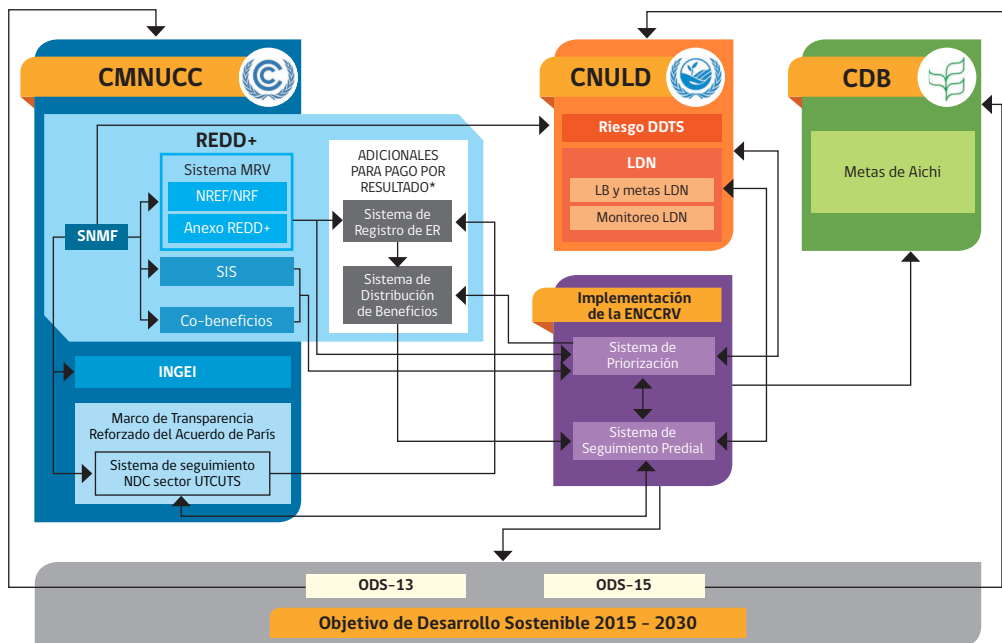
CMNUCC

REDD+

Sistema MRV

NREF/NRF

Anexo REDD+

SNMF

SIS

Co-beneficios

ADICIONALES PARA PAGO POR RESULTADO*

Sistema de Registro de ER

Sistema de Distribución de Beneficios

INGEI

Marco de Transparencia Reforzado del Acuerdo de París

Sistema de seguimiento NDC sector UTCUTS

CNULD

Riesgo DDTS

LDN

LB y metas LDN

Monitoreo LDN

CDB

Metas de Aichi

Implementación de la ENCCRV

Sistema de Priorización

Sistema de Seguimiento Predial

ODS-13

ODS-15

Objetivo de Desarrollo Sostenible 2015 - 2030